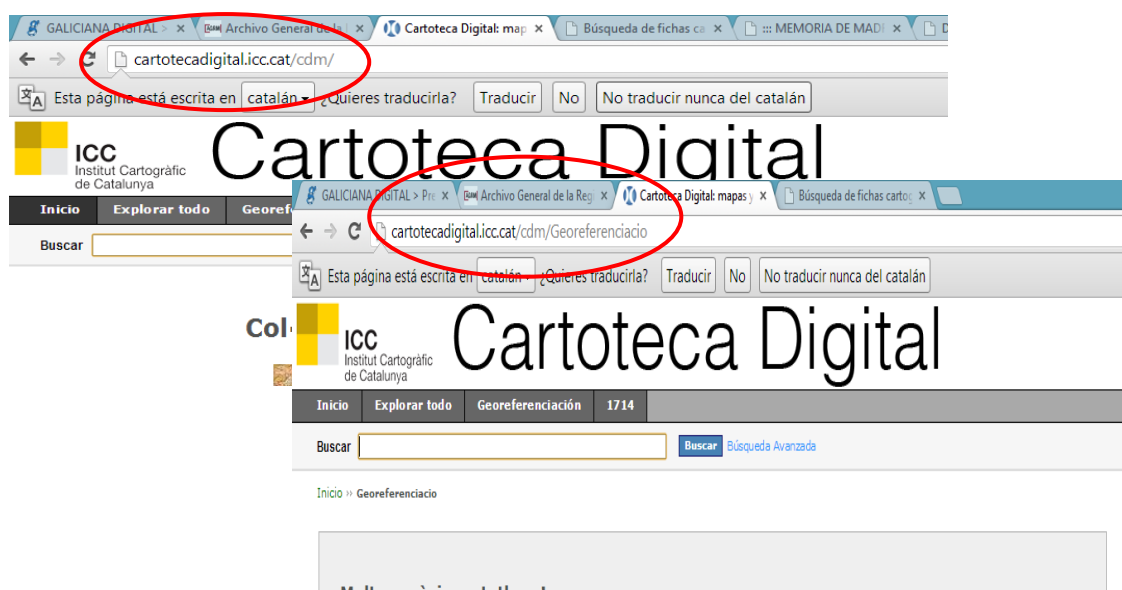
GALICIANA DIGITAL > | Archivo General de la | Cartoteca Digital: map | Búsqueda de fichas ca | ::: MEMORIA DE MADI | D

cartotecadigital.icc.cat/cdm/

Esta página está escrita en catalán ¿Quieres traducirla? Traducir No No traducir nunca del catalán

ICC Institut Cartogràfic de Catalunya Cartoteca Digital

Inicio Explorar todo Georefe

Buscar

Col

GALICIANA DIGITAL > Pre | Archivo General de la Reg | Cartoteca Digital: mapas y | Búsqueda de fichas cartog

cartotecadigital.icc.cat/cdm/Georeferenciacio

Esta página está escrita en catalán ¿Quieres traducirla? Traducir No No traducir nunca del catalán

ICC Institut Cartogràfic de Catalunya Cartoteca Digital

Inicio Explorar todo Georeferenciación 1714

Buscar Buscar Búsqueda Avanzada

Inicio » Georeferenciacio